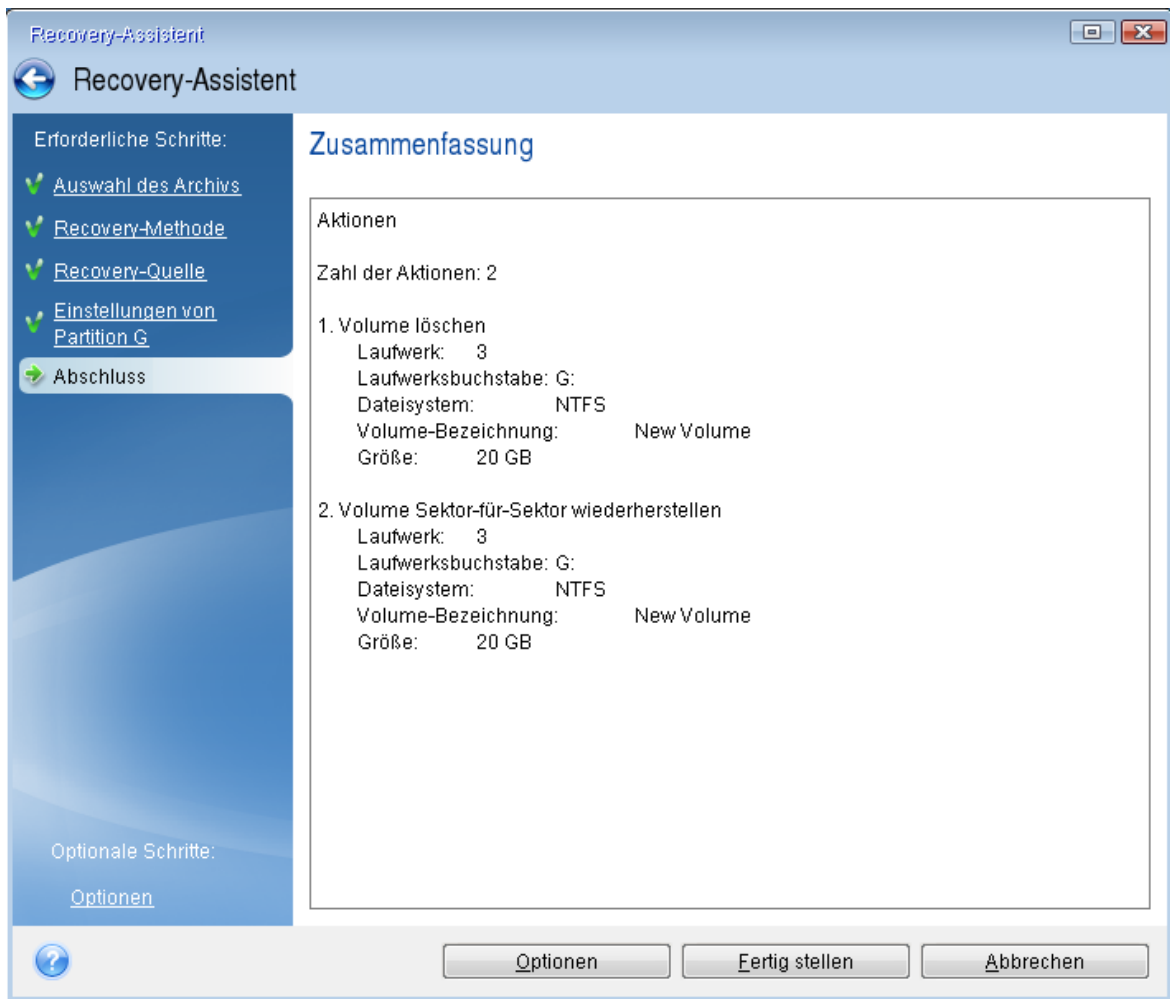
Recovery-Assistent

Recovery-Assistent

Erforderliche Schritte:
Auswahl des Archivs
Recovery-Methode
Recovery-Quelle
Einstellungen von Partition G
Abschluss

Optionale Schritte:
Optionen

Zusammenfassung

Aktionen

Zahl der Aktionen: 2

1. Volume löschen
Laufwerk: 3
Laufwerksbuchstabe: G:
Dateisystem: NTFS
Volume-Bezeichnung: New Volume
Größe: 20 GB

2. Volume Sektor-für-Sektor wiederherstellen
Laufwerk: 3
Laufwerksbuchstabe: G:
Dateisystem: NTFS
Volume-Bezeichnung: New Volume
Größe: 20 GB

Optionen
Fertig stellen
Abbrechen